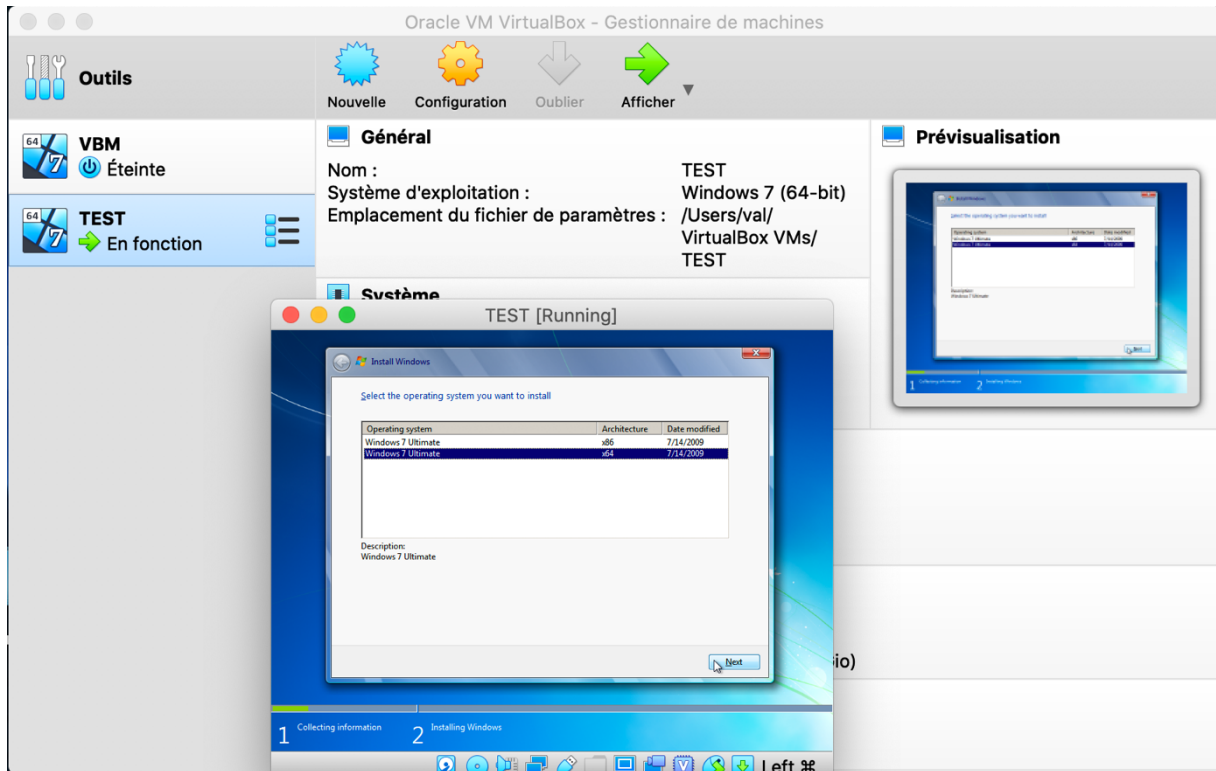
Oracle VM VirtualBox - Gestionnaire de machines

Outils

Nouvelle Configuration Oublier Afficher

64 VBM
Éteinte

64 TEST
En fonction

Général

Nom : TEST
Système d'exploitation : Windows 7 (64-bit)
Emplacement du fichier de paramètres : /Users/val/VirtualBox VMs/TEST

Système

Prévisualisation

TEST [Running]

Install Windows

Select the operating system you want to install

| Operating system | Architecture | Date modified |
|---|---|---|
| Windows 7 Ultimate | x86 | 7/14/2009 |
| Windows 7 Ultimate | x64 | 7/14/2009 |

Description:
Windows 7 Ultimate

Next

1 Collecting information 2 Installing Windows

io)

Left ⌘